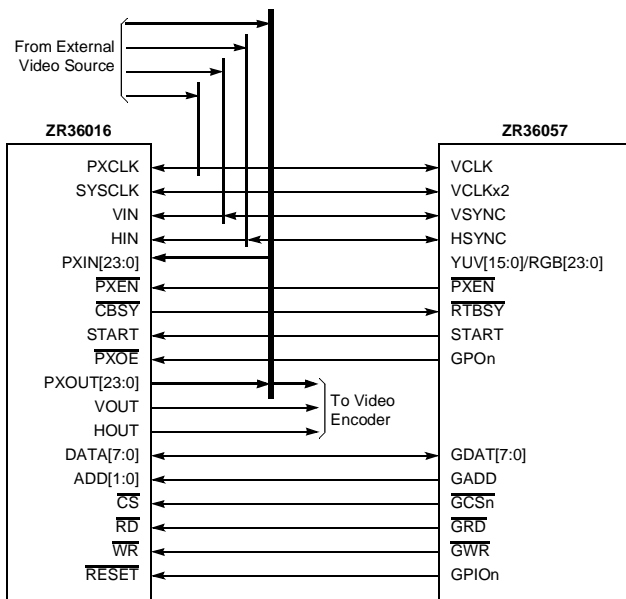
From External Video Source

ZR36016

ZR36057

PXCLK
SYSCLK
VIN
HIN
PXIN[23:0]
$\overline{PXEN}$
$\overline{CBSY}$
START
$\overline{PXOE}$
PXOUT[23:0]
VOUT
HOUT
DATA[7:0]
ADD[1:0]
$\overline{CS}$
$\overline{RD}$
$\overline{WR}$
$\overline{RESET}$

To Video Encoder

VCLK
VCLKx2
VSYNC
HSYNC
YUV[15:0]/RGB[23:0]
$\overline{PXEN}$
$\overline{RTBSY}$
START
GPOn
GDAT[7:0]
GADD
$\overline{GCSn}$
$\overline{GRD}$
$\overline{GWR}$
GPIOn